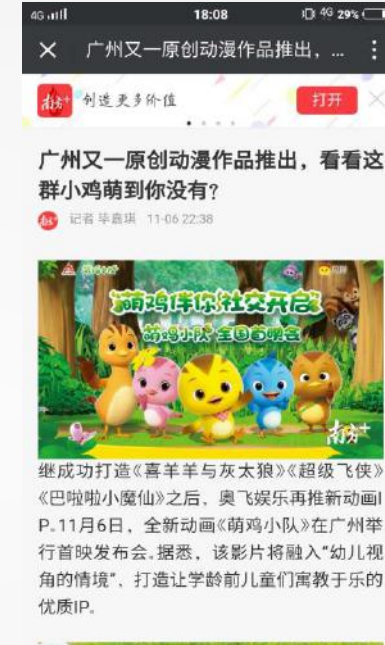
4G 18:08 4G 29%

广州又一原创动漫作品推出，...

南方+ 创造更多价值 打开

广州又一原创动漫作品推出，看看这群小鸡萌到你没有？

记者 毕嘉琪 11-06 22:38

萌鸡伴你社交开启
萌鸡小队 全国首映会

南方+

继成功打造《喜羊羊与灰太狼》《超级飞侠》《巴啦啦小魔仙》之后，奥飞娱乐再推新动画IP。11月6日，全新动画《萌鸡小队》在广州举行首映发布会。据悉，该影片将融入“幼儿视角的情境”，打造让学龄前儿童们寓教于乐的优质IP。